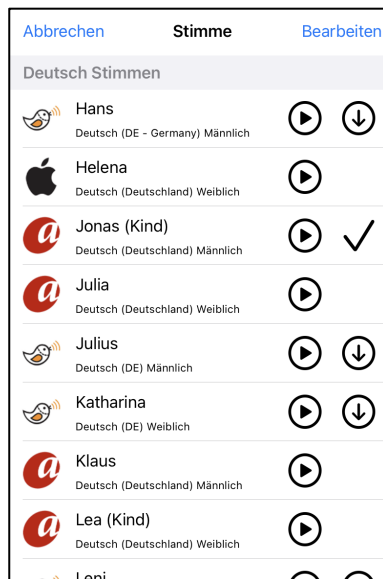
Abbrechen Stimme Bearbeiten

Deutsch Stimmen

Hans
Deutsch (DE - Germany) Männlich

Helena
Deutsch (Deutschland) Weiblich

Jonas (Kind)
Deutsch (Deutschland) Männlich

Julia
Deutsch (Deutschland) Weiblich

Julius
Deutsch (DE) Männlich

Katharina
Deutsch (DE) Weiblich

Klaus
Deutsch (Deutschland) Männlich

Lea (Kind)
Deutsch (Deutschland) Weiblich

Leni